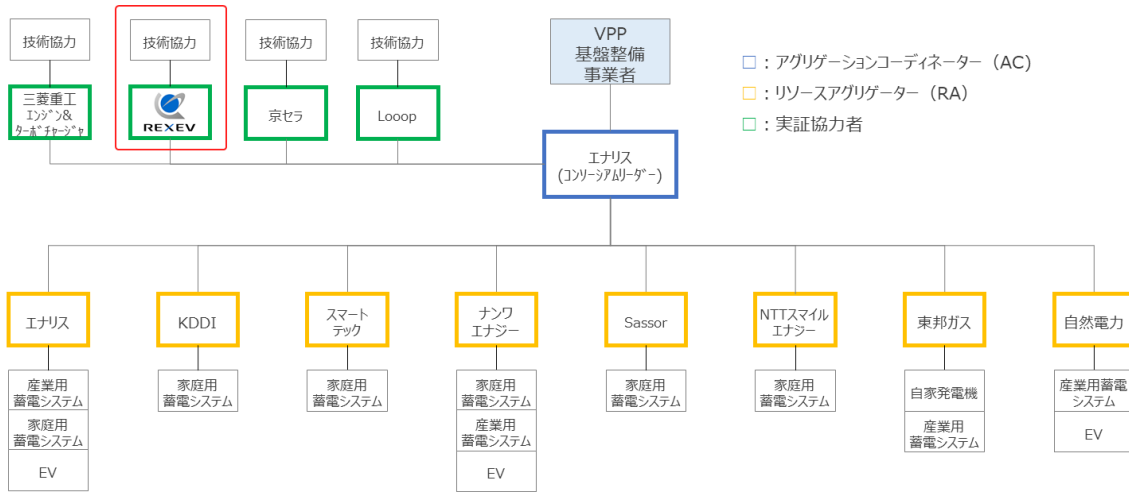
技術協力

技術協力

技術協力

技術協力

VPP
基盤整備
事業者

□：アグリゲーションコーディネーター（AC）
□：リソースアグリゲーター（RA）
□：実証協力者

三菱重工
ｴﾝｼﾞﾝ&
ﾀｰﾎﾞﾁｬｰｼﾞｬ

REXEV

京セラ

Looop

エナリス
(ｺﾝｿｰｼｱﾑﾘｰﾀﾞｰ)

エナリス

産業用
蓄電システム

家庭用
蓄電システム

EV

KDDI

家庭用
蓄電システム

スマート
テック

家庭用
蓄電システム

ナンワ
エナジー

家庭用
蓄電システム

産業用
蓄電システム

EV

Sassor

家庭用
蓄電システム

NTTスマイル
エナジー

家庭用
蓄電システム

東邦ガス

自家発電機

産業用
蓄電システム

自然電力

産業用蓄電
システム

EV